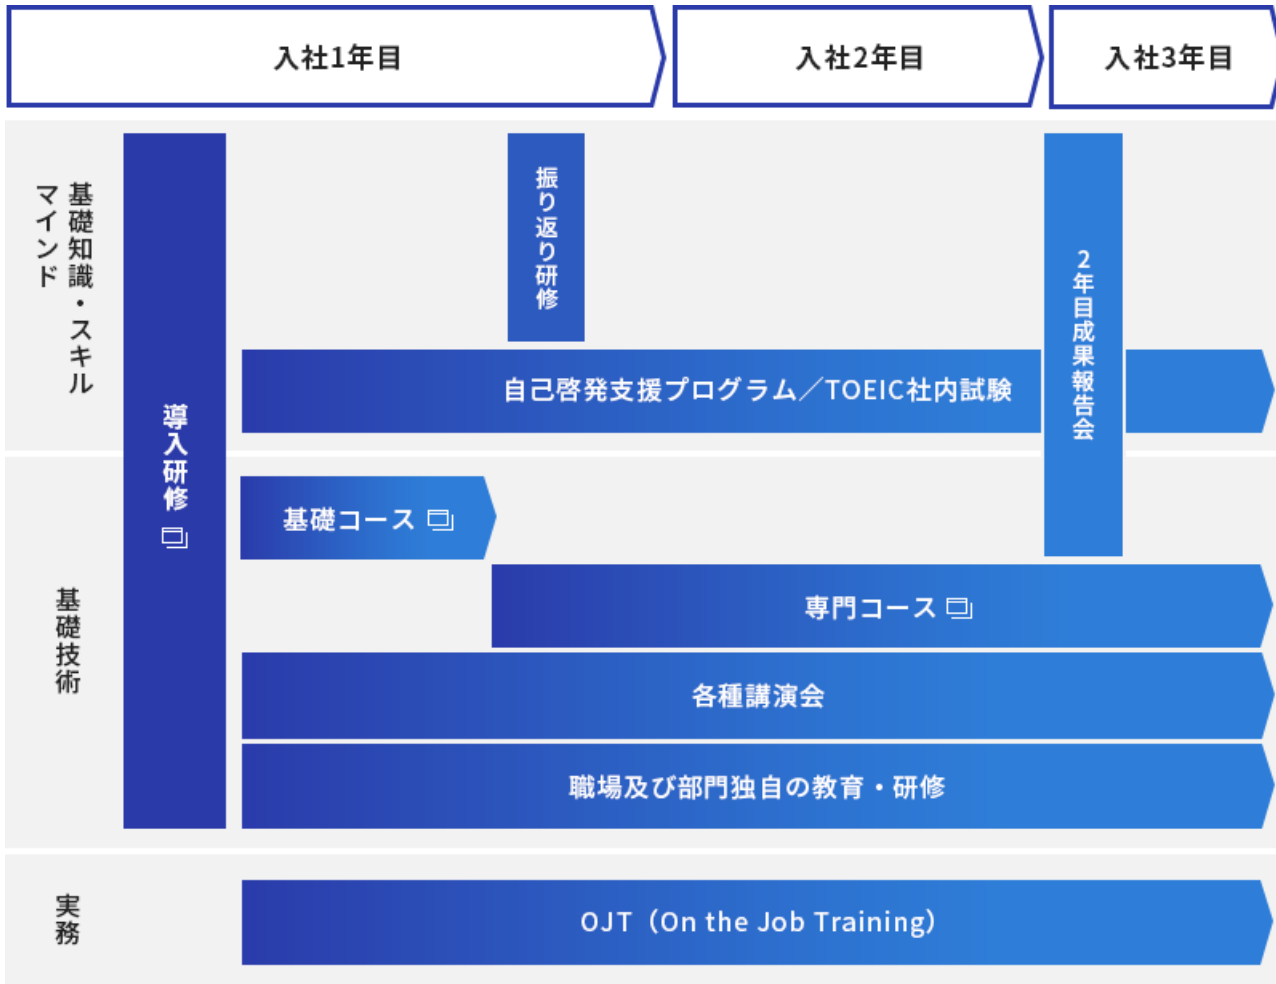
入社1年目

入社2年目

入社3年目

基礎知識・スキル マインド

導入研修

振り返り研修

2年目成果報告会

自己啓発支援プログラム／TOEIC社内試験

基礎技術

基礎コース

専門コース

各種講演会

職場及び部門独自の教育・研修

実務

OJT（On the Job Training）